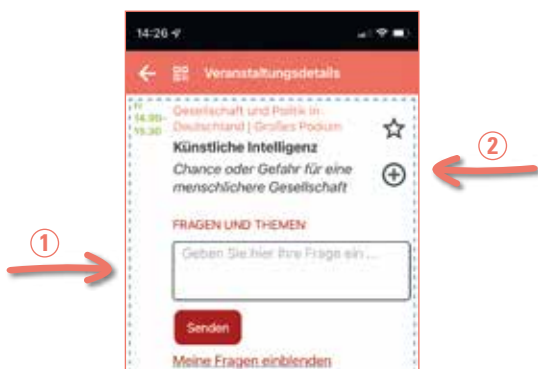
14:26

Veranstaltungsdetails

Fr
14:00-
15:30

Gesellschaft und Politik in Deutschland | Großes Podium

Künstliche Intelligenz

Chance oder Gefahr für eine menschlichere Gesellschaft

FRAGEN UND THEMEN

Geben Sie hier Ihre Frage ein ...

Senden

Meine Fragen einblenden

①

②